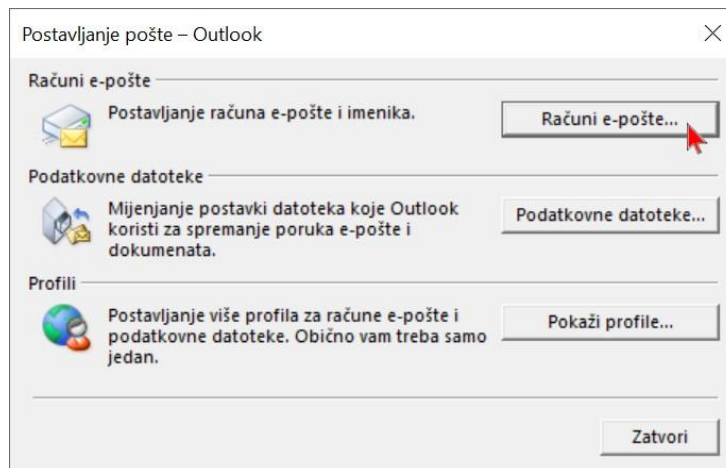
Postavljanje pošte – Outlook

Računi e-pošte

Postavljanje računa e-pošte i imenika.

Računi e-pošte...

Podatkovne datoteke

Mijenjanje postavki datoteka koje Outlook koristi za spremanje poruka e-pošte i dokumenata.

Podatkovne datoteke...

Profili

Postavljanje više profila za račune e-pošte i podatkovne datoteke. Obično vam treba samo jedan.

Pokaži profile...

Zatvori